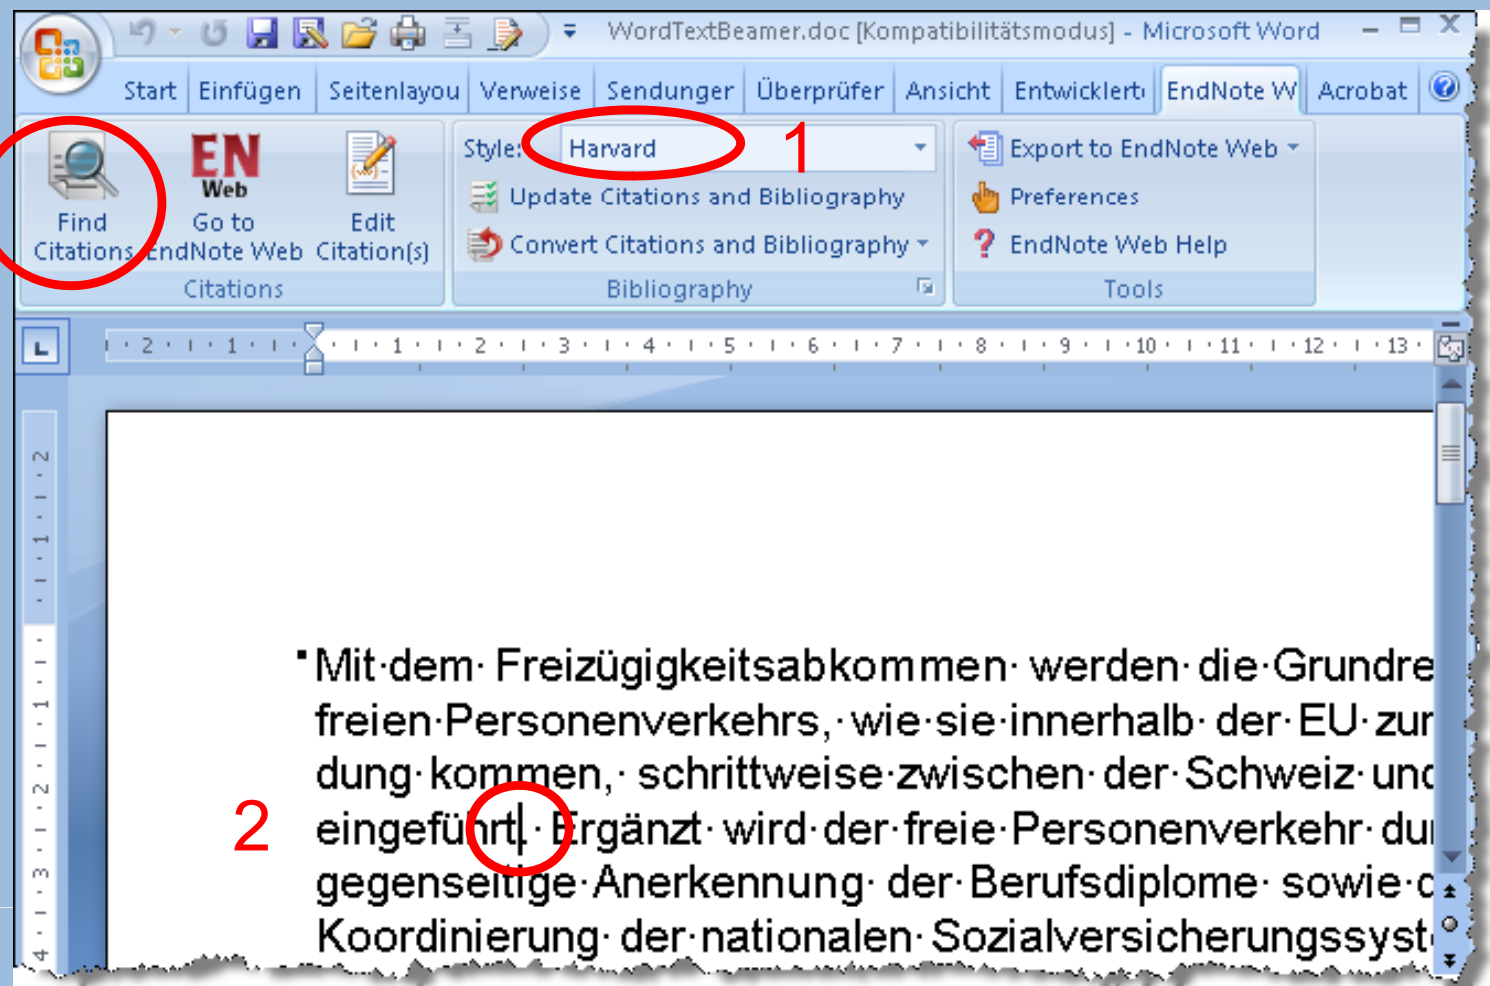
WordTextBeamer.doc [Kompatibilitätsmodus] - Microsoft Word

Start Einfügen Seitenlayou Verweise Sendunger Überprüfer Ansicht Entwicklert EndNote W Acrobat

Find Citations

EN Web

Go to EndNote Web

Edit Citation(s)

Citations

Style: Harvard

1

Update Citations and Bibliography

Convert Citations and Bibliography

Bibliography

Export to EndNote Web

Preferences

EndNote Web Help

Tools

2 · 1 · 1 · 2 · 3 · 4 · 5 · 6 · 7 · 8 · 9 · 10 · 11 · 12 · 13

Mit·dem· Freizügigkeitsabkommen· werden· die·Grundre freien·Personenverkehrs,·wie·sie·innerhalb· der·EU·zur dung·kommen,· schrittweise·zwischen· der·Schweiz·und

2

eingeführt.·Ergänzt· wird·der·freie·Personenverkehr·du gegenseitige·Anerkennung· der·Berufsdiplome· sowie·d Koordinierung· der·nationalen· Sozialversicherungssyst